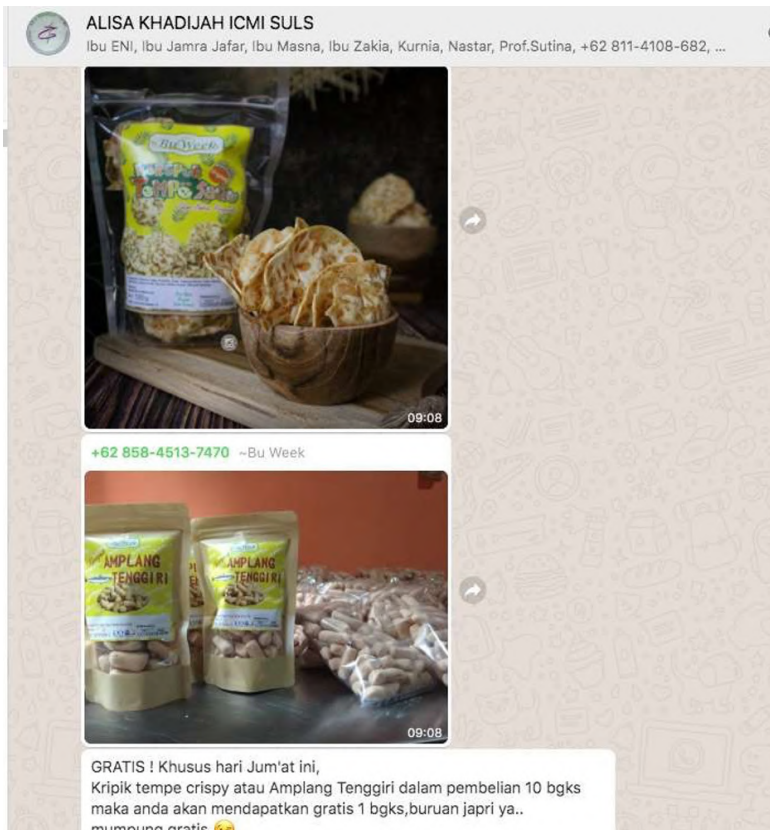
ALISA KHADIJAH ICMI SULS
Ibu ENI, Ibu Jamra Jafar, Ibu Masna, Ibu Zakia, Kurnia, Nastar, Prof.Sutina, +62 811-4108-682, ...

Bu Week

09:08

+62 858-4513-7470 ~Bu Week

AMPLANG TENGGIRI

AMPLANG TENGGIRI

09:08

GRATIS ! Khusus hari Jum'at ini,
Kripik tempe crispy atau Amplang Tenggiri dalam pembelian 10 bgks maka anda akan mendapatkan gratis 1 bgks,buruan japri ya..
mumpung gratis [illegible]